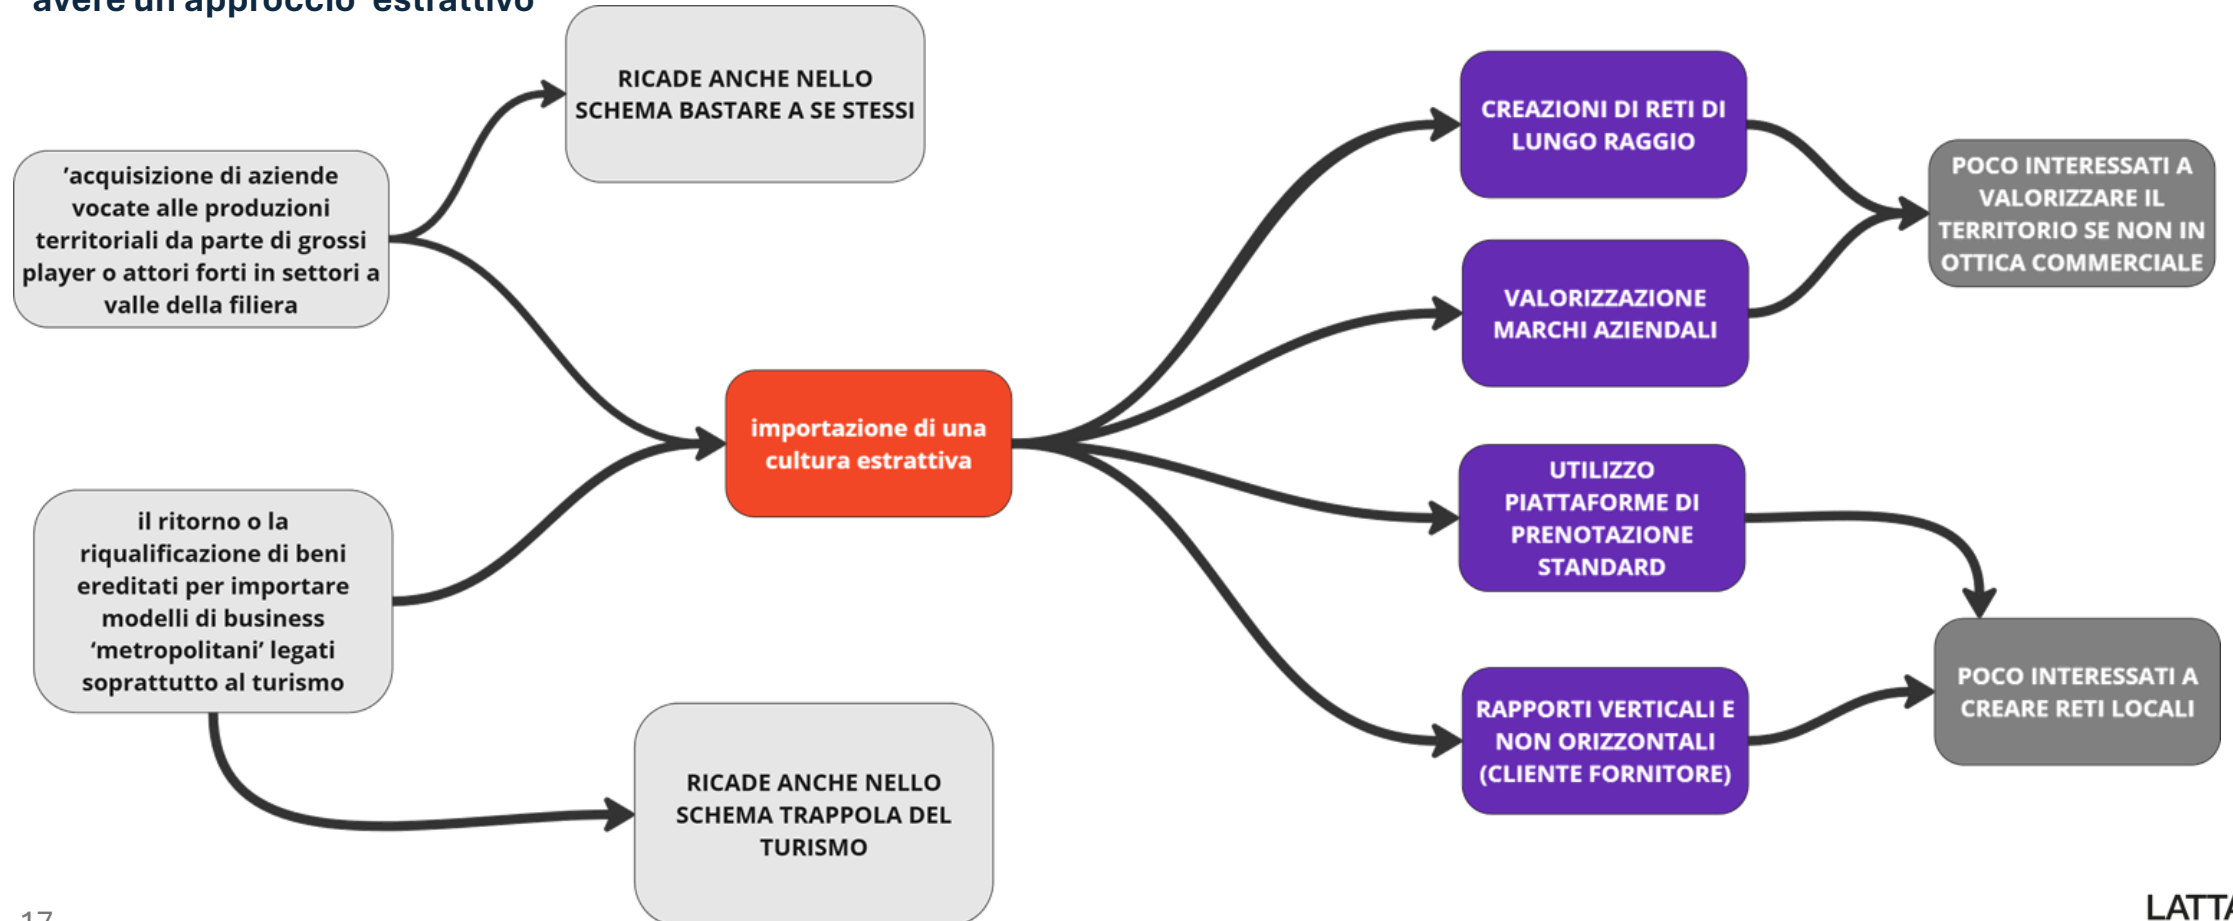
avere un approccio 'estrattivo'

'acquisizione di aziende vocate alle produzioni territoriali da parte di grossi player o attori forti in settori a valle della filiera

RICADE ANCHE NELLO SCHEMA BASTARE A SE STESSI

il ritorno o la riqualificazione di beni ereditati per importare modelli di business 'metropolitani' legati soprattutto al turismo

RICADE ANCHE NELLO SCHEMA TRAPPOLA DEL TURISMO

importazione di una cultura estrattiva

CREAZIONI DI RETI DI LUNGO RAGGIO

VALORIZZAZIONE MARCHI AZIENDALI

UTILIZZO PIATTAFORME DI PRENOTAZIONE STANDARD

RAPPORTI VERTICALI E NON ORIZZONTALI (CLIENTE FORNITORE)

POCO INTERESSATI A VALORIZZARE IL TERRITORIO SE NON IN OTTICA COMMERCIALE

POCO INTERESSATI A CREARE RETI LOCALI

17

LATT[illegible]